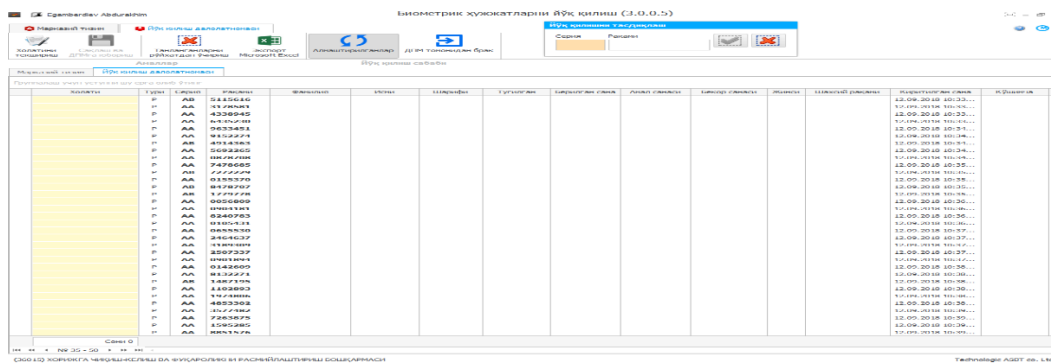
Egamberdiev Abdurakhim

Биометрик ҳужжатларни йўқ қилиш (3.0.0.5)

Маркавий тизим

Йўқ қилиш далолатномаси

Йўқ қилишни тасдиқлаш

Серия

Рақами

Ҳолатини тўғирлаш

Саралаш ва ДПМга ювориш

Аннулировкасини рўйхатдан ўчириш

Экспорт Microsoft Excel

Алмаштириш/лар

ДПМ томонидан брак

Амаллар

Йўқ қилиш сабаби

Маркавий тизим

Йўқ қилиш далолатномаси

| Ҳолати | Тури | Серия | Рақами | Фамилия | Исми | Шарифи | Туғилган | Берилган сана | Амал санаси | Бекор санаси | Жинси | Шахсий рақами | Киритилган сана | Кўшимча |
|---|---|---|---|---|---|---|---|---|---|---|---|---|---|---|
| | P | AB | 5115016 | | | | | | | | | | 12.09.2018 10:33... | |
| | P | AA | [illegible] | | | | | | | | | | 12.09.2018 10:33... | |
| | P | AA | 4338945 | | | | | | | | | | 12.09.2018 10:33... | |
| | P | AA | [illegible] | | | | | | | | | | 12.09.2018 10:33... | |
| | P | AA | 0653451 | | | | | | | | | | 12.09.2018 10:34... | |
| | P | AA | 9152274 | | | | | | | | | | 12.09.2018 10:34... | |
| | P | AB | 4014363 | | | | | | | | | | 12.09.2018 10:34... | |
| | P | AA | 5692265 | | | | | | | | | | 12.09.2018 10:34... | |
| | P | AA | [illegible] | | | | | | | | | | 12.09.2018 10:34... | |
| | P | AA | 7478665 | | | | | | | | | | 12.09.2018 10:35... | |
| | P | AB | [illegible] | | | | | | | | | | 12.09.2018 10:35... | |
| | P | AA | 0155370 | | | | | | | | | | 12.09.2018 10:35... | |
| | P | AA | 8478787 | | | | | | | | | | 12.09.2018 10:35... | |
| | P | AA | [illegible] | | | | | | | | | | 12.09.2018 10:35... | |
| | P | AA | 0056609 | | | | | | | | | | 12.09.2018 10:36... | |
| | P | AA | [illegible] | | | | | | | | | | 12.09.2018 10:36... | |
| | P | AA | 8240783 | | | | | | | | | | 12.09.2018 10:36... | |
| | P | AA | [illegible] | | | | | | | | | | 12.09.2018 10:36... | |
| | P | AA | 0655530 | | | | | | | | | | 12.09.2018 10:37... | |
| | P | AA | 2464637 | | | | | | | | | | 12.09.2018 10:37... | |
| | P | AA | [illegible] | | | | | | | | | | 12.09.2018 10:37... | |
| | P | AA | 1507337 | | | | | | | | | | 12.09.2018 10:37... | |
| | P | AA | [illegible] | | | | | | | | | | 12.09.2018 10:37... | |
| | P | AA | 0142609 | | | | | | | | | | 12.09.2018 10:38... | |
| | P | AA | 8132271 | | | | | | | | | | 12.09.2018 10:38... | |
| | P | AB | 1487195 | | | | | | | | | | 12.09.2018 10:38... | |
| | P | AA | 1102893 | | | | | | | | | | 12.09.2018 10:38... | |
| | P | AA | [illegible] | | | | | | | | | | 12.09.2018 10:38... | |
| | P | AA | 4653368 | | | | | | | | | | 12.09.2018 10:38... | |
| | P | AA | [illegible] | | | | | | | | | | 12.09.2018 10:39... | |
| | P | AA | 7263875 | | | | | | | | | | 12.09.2018 10:39... | |
| | P | AA | 1595285 | | | | | | | | | | 12.09.2018 10:39... | |
| | P | AA | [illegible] | | | | | | | | | | 12.09.2018 10:39... | |

Сони 0

№ 35 - 50

(36010) ХОРИЖГА ЧИҚИШ, КИРИШ ВА ФУҚАРОЛИКНИ РАСМИЙЛАШТИРИШ БОШҚАРМАСИ

Technologic ASDT co. Lt